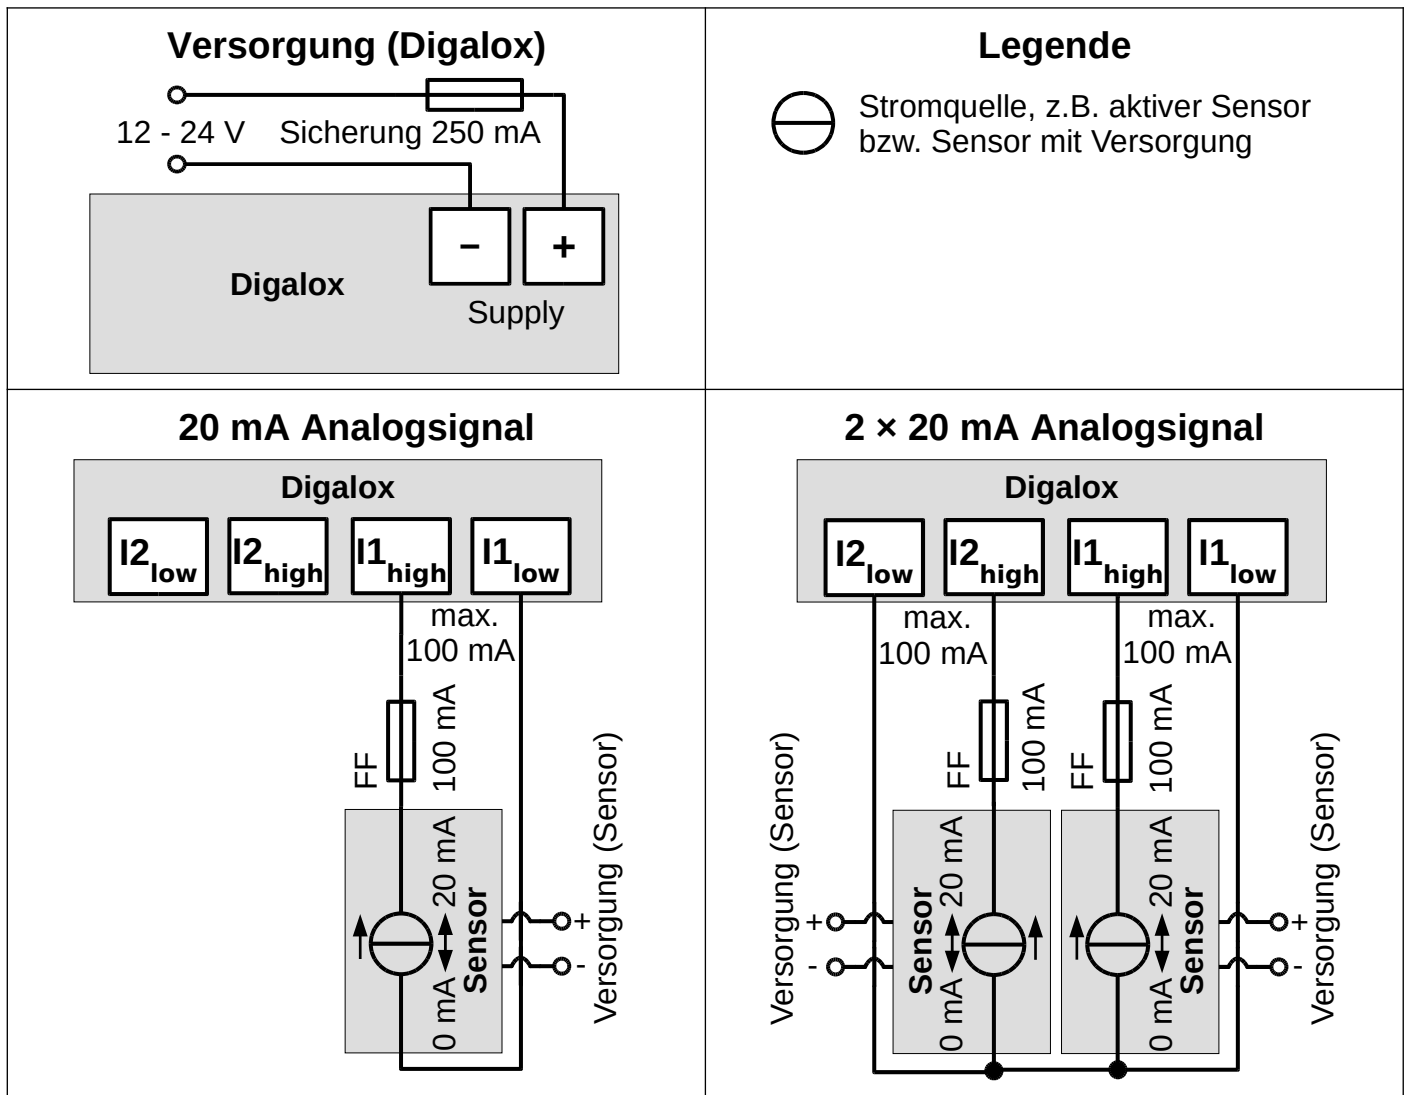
Versorgung (Digalox)

12 - 24 V Sicherung 250 mA

Digalox

−

+

Supply

Legende

Stromquelle, z.B. aktiver Sensor bzw. Sensor mit Versorgung

20 mA Analogsignal

Digalox

$I2_{low}$ $I2_{high}$ $I1_{high}$ $I1_{low}$

max. 100 mA

FF 100 mA

20 mA Sensor 0 mA

+ - Versorgung (Sensor)

2 × 20 mA Analogsignal

Digalox

$I2_{low}$ $I2_{high}$ $I1_{high}$ $I1_{low}$

max. 100 mA

max. 100 mA

FF 100 mA

FF 100 mA

Versorgung (Sensor) + -

Sensor 20 mA 0 mA

20 mA Sensor 0 mA

+ - Versorgung (Sensor)